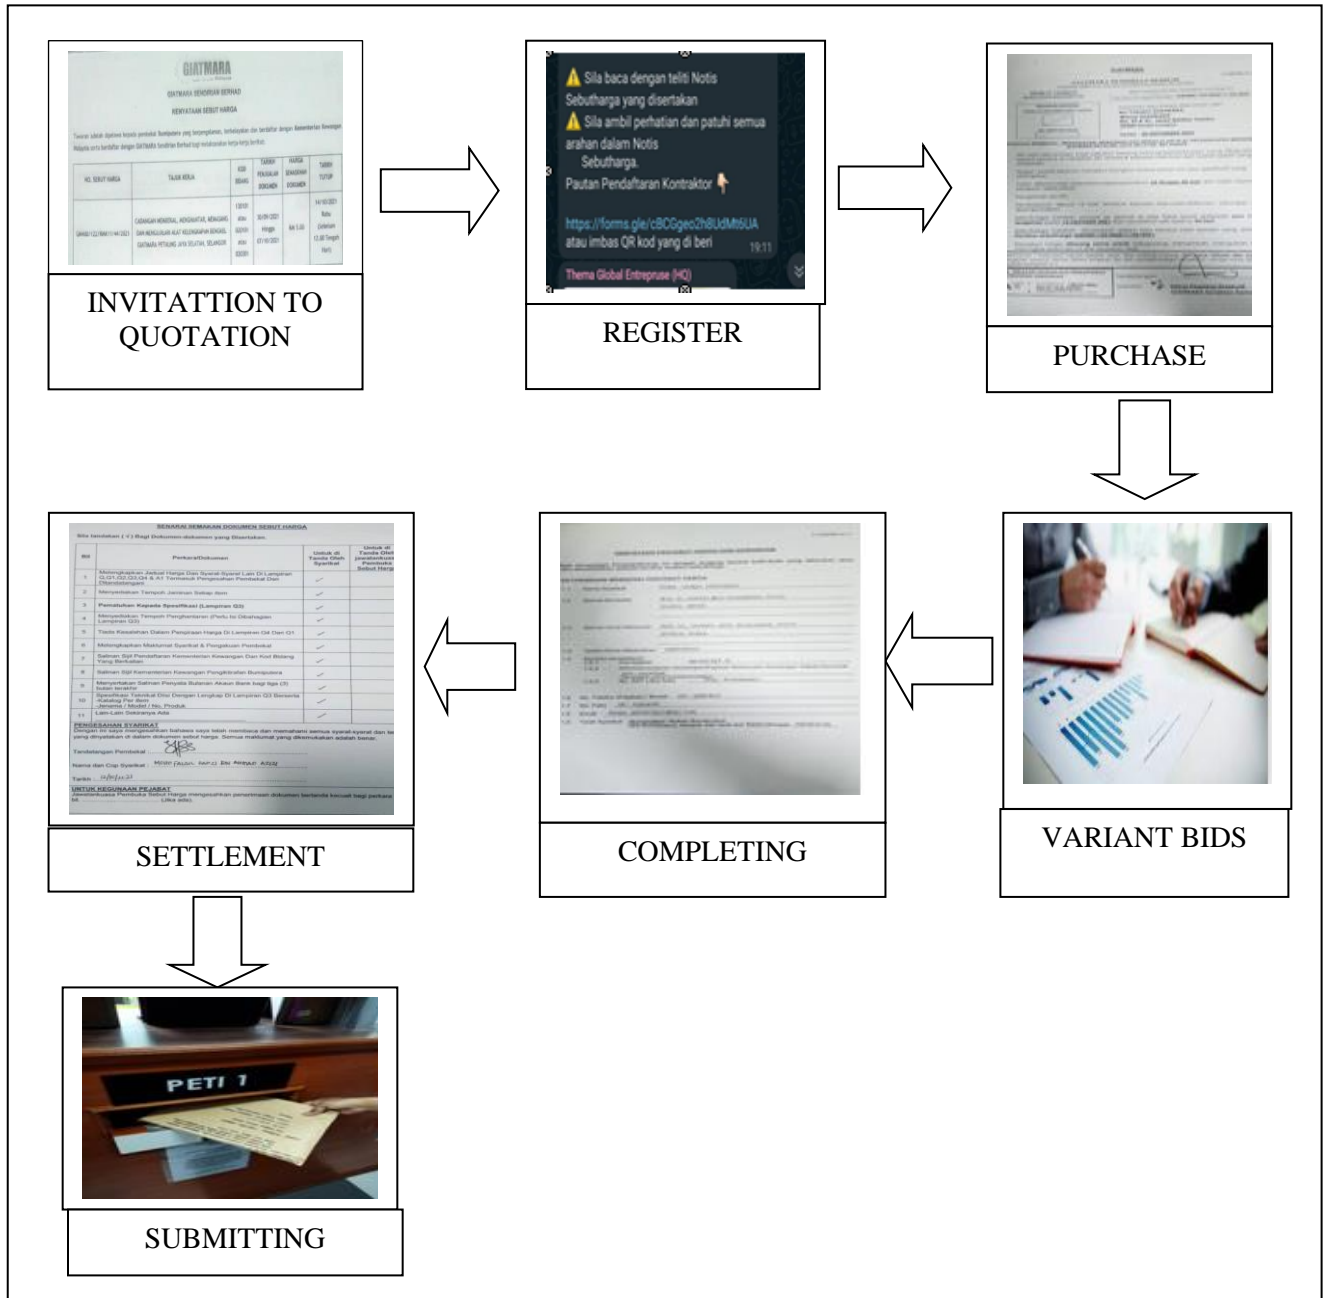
GIATMARA

GIATMARA SENDIRIAN BERHAD

KENYATAAN SEBUT HARGA

| NO. SEBUT HARGA | TAJUK KERJA | KOD BIDANG | TARIKH PENJUALAN DOKUMEN | HARGA DOKUMEN | TARIKH TUTUP |
|---|---|---|---|---|---|
| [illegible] | CADANGAN MEMBEKAL, MENGHANTAR, MEMASANG DAN MENGUJI ... GIATMARA PETALING JAYA SELATAN, SELANGOR | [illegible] | 30/09/2021 hingga 07/10/2021 | RM 5.00 | 14/10/2021 Rabu (sebelum 12.00 Tengah Hari) |

INVITATTION TO QUOTATION

⚠ Sila baca dengan teliti Notis Sebutharga yang disertakan
⚠ Sila ambil perhatian dan patuhi semua arahan dalam Notis Sebutharga.
Pautan Pendaftaran Kontraktor 👇

https://forms.gle/cBCGgeo2h8UdMt6UA
atau imbas QR kod yang di beri 19:11

Thema Global Entrepruse (HQ)

REGISTER

PURCHASE

VARIANT BIDS

COMPLETING

SENARAI SEMAKAN DOKUMEN SEBUT HARGA

Sila tandakan ( / ) Bagi Dokumen-dokumen yang Disertakan.

| Bil | Perkara/Dokumen | Untuk di Tanda Oleh Syarikat | Untuk di Tanda Oleh Jawatankuasa Pembuka Sebut Harga |
|---|---|---|---|
| 1 | Melengkapkan Jadual Harga Dan Syarat-Syarat Lain Di Lampiran Q.Q1,Q2,Q3,Q4 & A1 Termasuk Pengesahan Pembekal Dan Ditandatangani | ✓ | |
| 2 | Menyediakan Tempoh Jaminan Setiap Item | ✓ | |
| 3 | Pematuhan Kepada Spesifikasi (Lampiran Q3) | ✓ | |
| 4 | Menyediakan Tempoh Penghantaran (Perlu Ia Dibahagian Lampiran Q2) | ✓ | |
| 5 | Tiada Kesalahan Dalam Pengiraan Harga Di Lampiran Q4 Dan Q1 | ✓ | |
| 6 | Melengkapkan Maklumat Syarikat & Pengakuan Pembekal | ✓ | |
| 7 | Salinan Sijil Pendaftaran Kementerian Kewangan Dan Kod Bidang Yang Berkaitan | ✓ | |
| 8 | Salinan Sijil Kementerian Kewangan Pengiktirafan Bumiputera | ✓ | |
| 9 | Menyertakan Salinan Penyata Bulanan Akaun Bank bagi tiga (3) bulan terakhir | ✓ | |
| 10 | Spesifikasi Teknikal Diisi Dengan Lengkap Di Lampiran Q3 Beserta -Katalog Per Item -Jenama / Model / No. Produk | ✓ | |
| 11 | Lain-Lain Sekiranya Ada | | |

PENGESAHAN SYARIKAT
Dengan ini saya mengesahkan bahawa saya telah membaca dan memahami semua syarat-syarat dan te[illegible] yang dinyatakan di dalam dokumen sebut harga. Semua maklumat yang dikemukakan adalah benar.

Tandatangan Pembekal :

Nama dan Cop Syarikat : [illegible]

Tarikh : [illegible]

UNTUK KEGUNAAN PEJABAT
Jawatankuasa Pembuka Sebut Harga mengesahkan penerimaan dokumen bertanda kecuali bagi perkara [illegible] (Jika ada).

SETTLEMENT

PETI 1

SUBMITTING